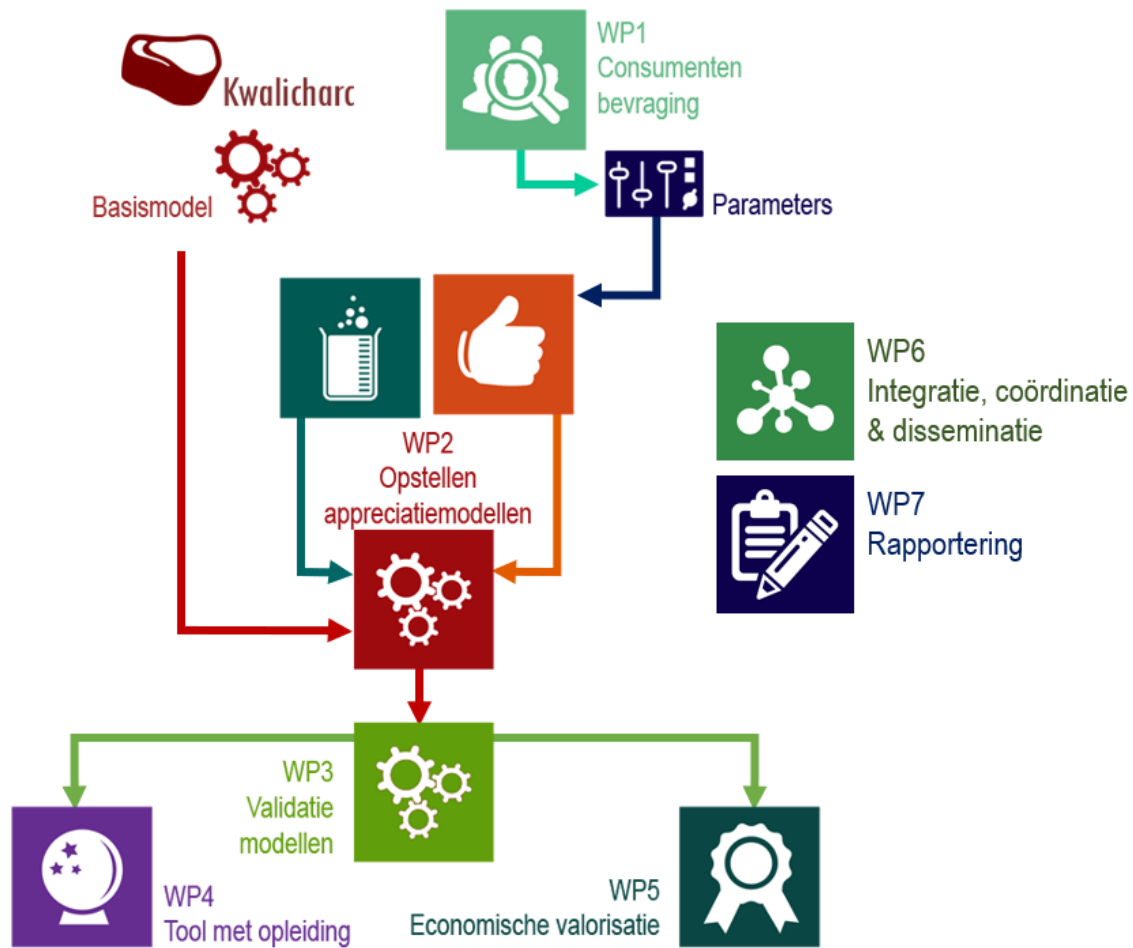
Kwalicharc

Basismodel

WP1
Consumenten
bevraging

Parameters

WP2
Opstellen
appreciatiemodellen

WP6
Integratie, coördinatie
& disseminatie

WP7
Rapportering

WP3
Validatie
modellen

WP4
Tool met opleiding

WP5
Economische valorisatie